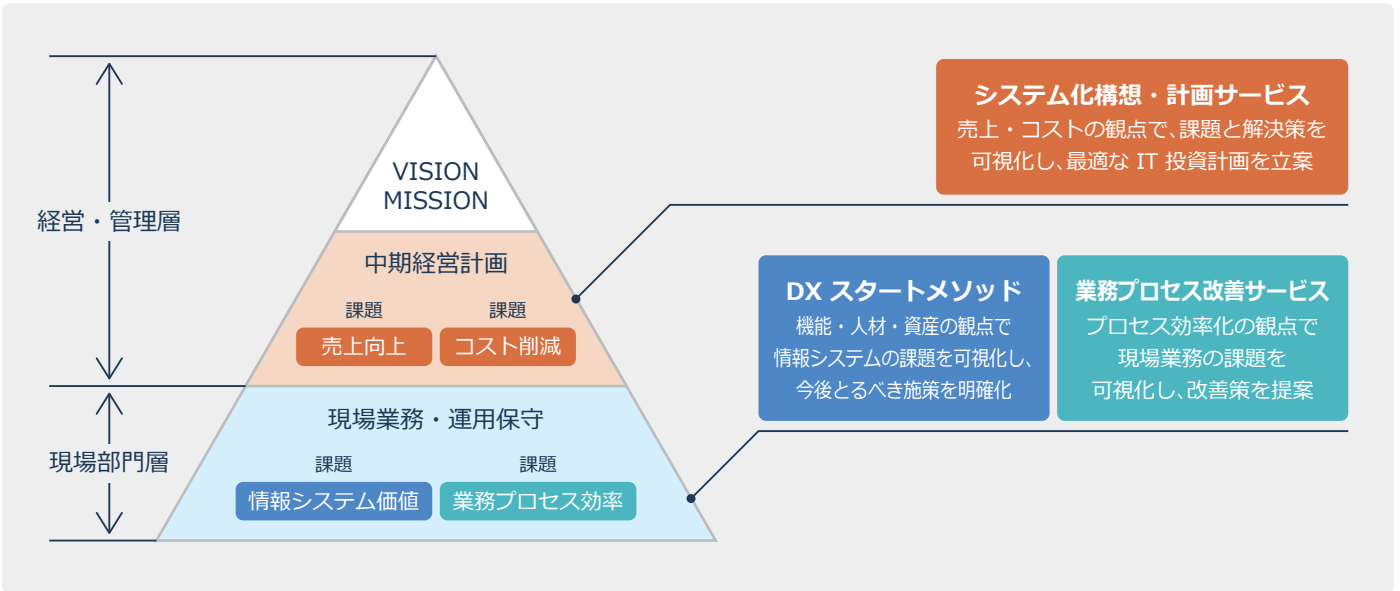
経営・管理層

現場部門層

VISION
MISSION

中期経営計画

課題
売上向上

課題
コスト削減

現場業務・運用保守

課題
情報システム価値

課題
業務プロセス効率

システム化構想・計画サービス
売上・コストの観点で、課題と解決策を可視化し、最適な IT 投資計画を立案

DX スタートメソッド
機能・人材・資産の観点で情報システムの課題を可視化し、今後とるべき施策を明確化

業務プロセス改善サービス
プロセス効率化の観点で現場業務の課題を可視化し、改善策を提案